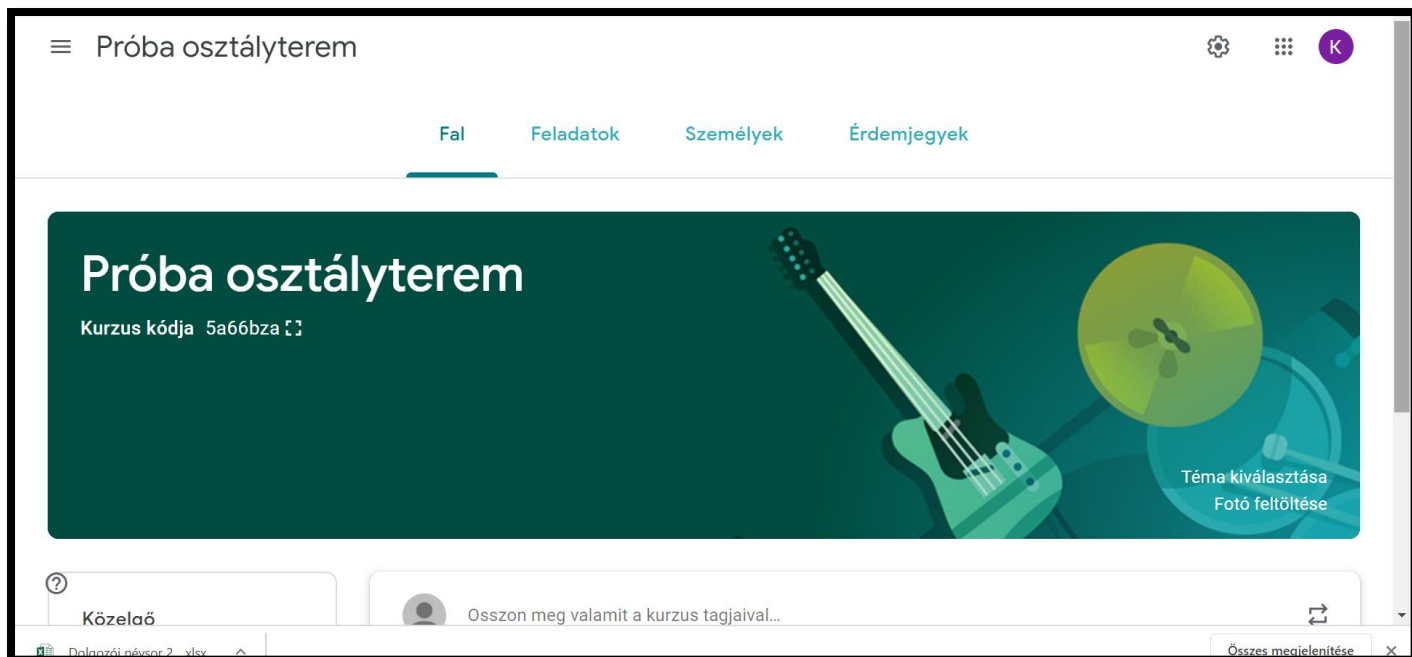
Próba osztályterem

K

Fal Feladatok Személyek Érdemjegyek

Próba osztályterem

Kurzus kódja 5a66bza

Téma kiválasztása
Fotó feltöltése

Közelgő

Osszon meg valamit a kurzus tagjaival…

Dolgozói névsor 2 .xlsx

Összes megjelenítése